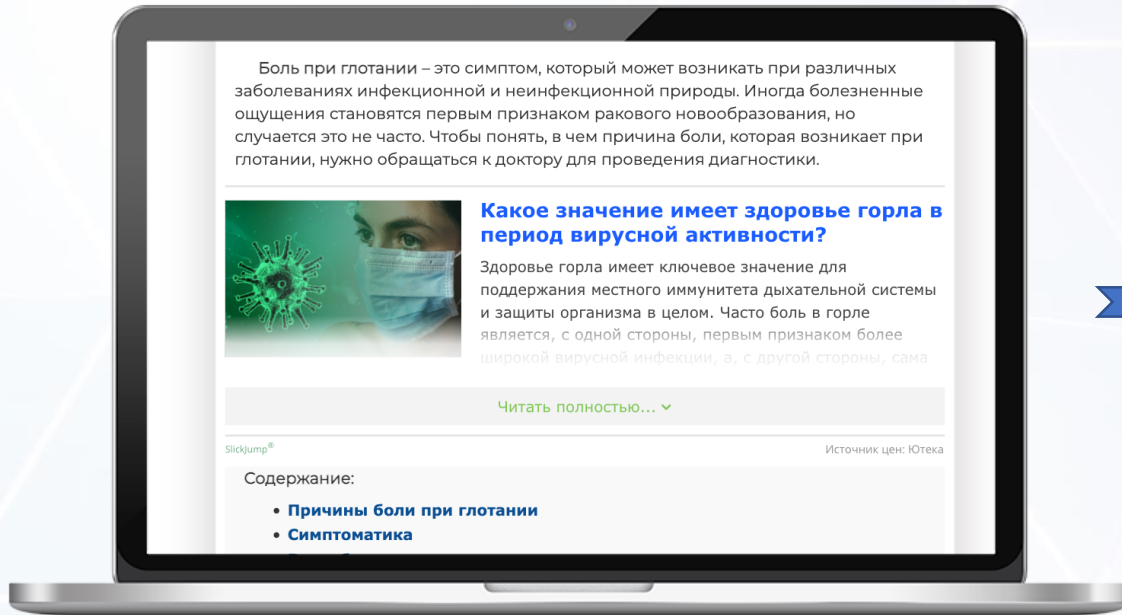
Боль при глотании – это симптом, который может возникать при различных заболеваниях инфекционной и неинфекционной природы. Иногда болезненные ощущения становятся первым признаком ракового новообразования, но случается это не часто. Чтобы понять, в чем причина боли, которая возникает при глотании, нужно обращаться к доктору для проведения диагностики.

Какое значение имеет здоровье горла в период вирусной активности?

Здоровье горла имеет ключевое значение для поддержания местного иммунитета дыхательной системы и защиты организма в целом. Часто боль в горле является, с одной стороны, первым признаком более широкой вирусной инфекции, а, с другой стороны, сама

Читать полностью...

SlickJump®

Источник цен: Ютека

Содержание:

• Причины боли при глотании
• Симптоматика